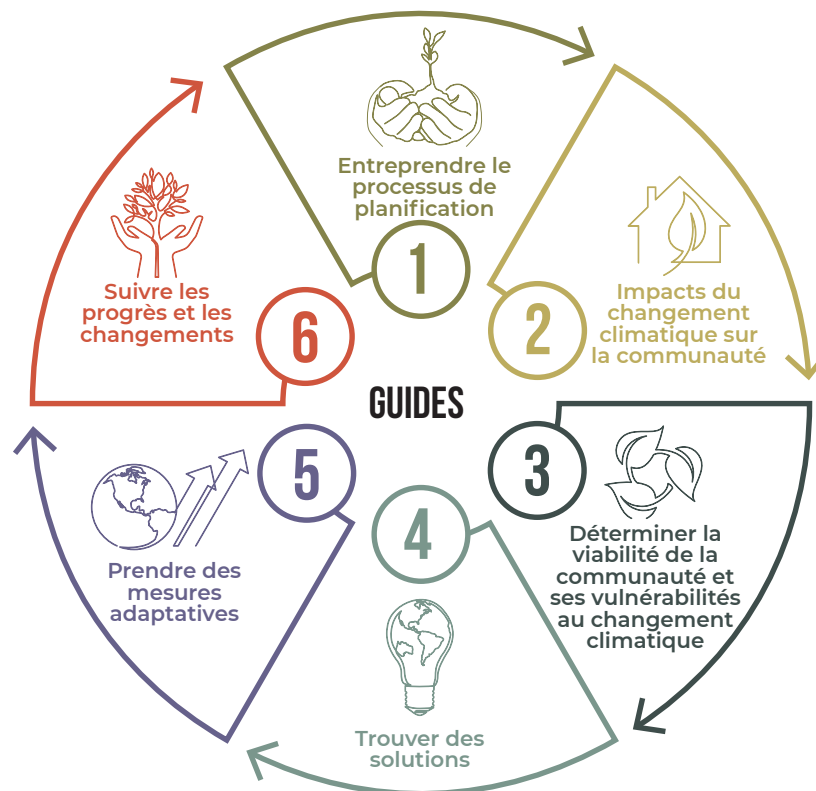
Entreprendre le processus de planification

1

2

Impacts du changement climatique sur la communauté

GUIDES

3

Déterminer la viabilité de la communauté et ses vulnérabilités au changement climatique

4

Trouver des solutions

5

Prendre des mesures adaptatives

6

Suivre les progrès et les changements